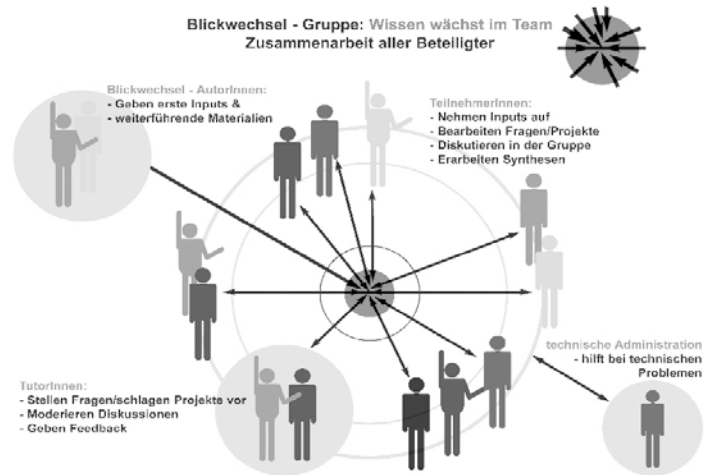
Blickwechsel - Gruppe: Wissen wächst im Team
Zusammenarbeit aller Beteiligter

Blickwechsel - AutorInnen:
- Geben erste Inputs &
- weiterführende Materialien

TeilnehmerInnen:
- Nehmen Inputs auf
- Bearbeiten Fragen/Projekte
- Diskutieren in der Gruppe
- Erarbeiten Synthesen

technische Administration
- hilft bei technischen Problemen

TutorInnen:
- Stellen Fragen/schlagen Projekte vor
- Moderieren Diskussionen
- Geben Feedback